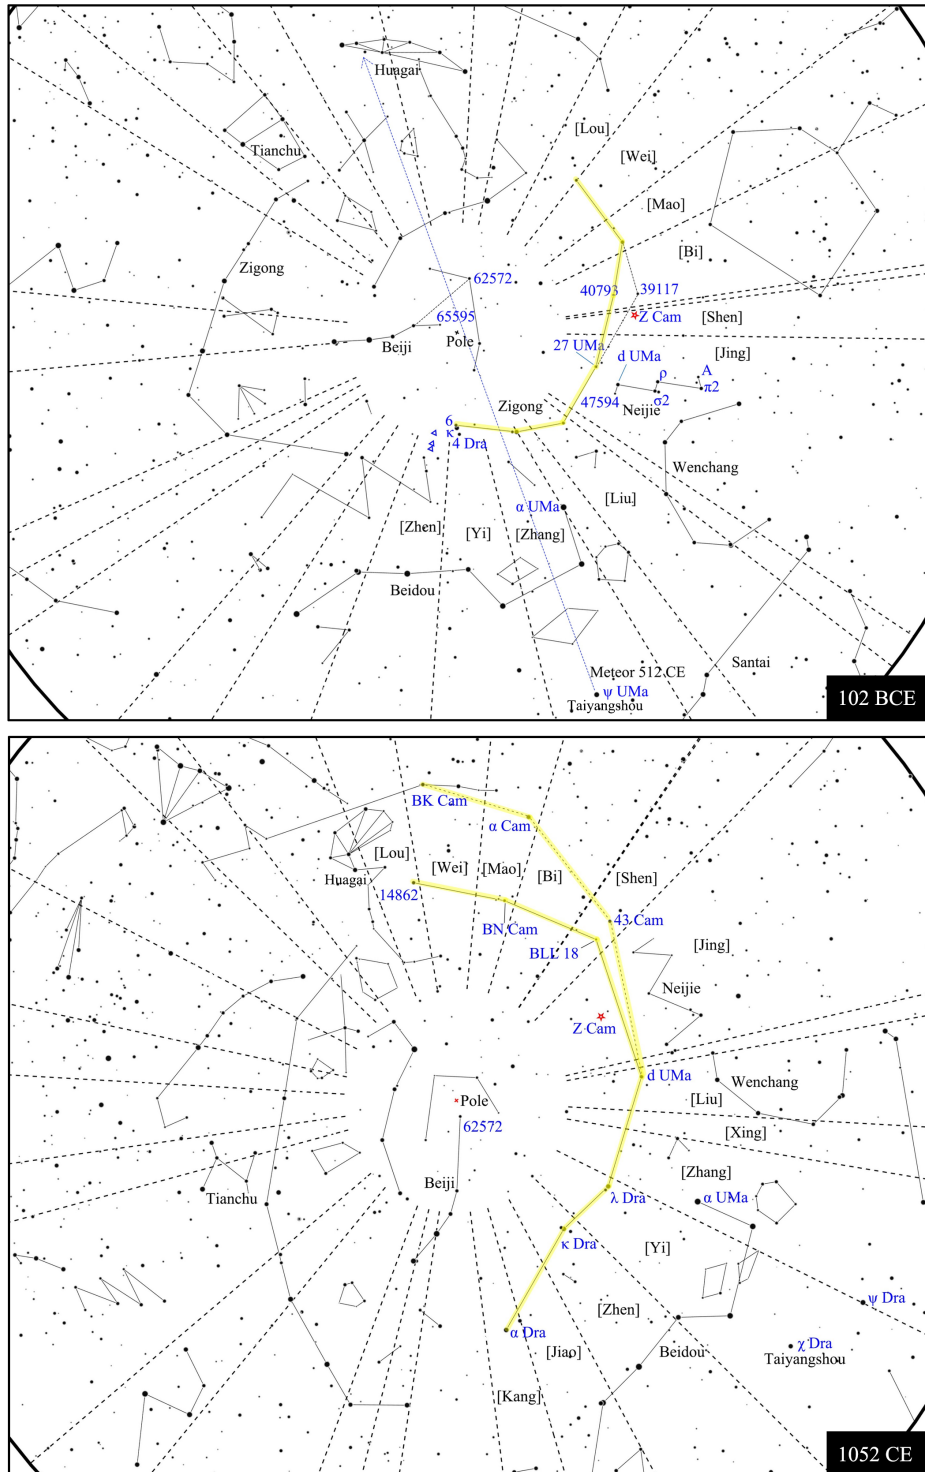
Huagai
Tianchu
[Lou]
[Wei]
[Mao]
[Bi]
Zigong
62572
40793
39117
Z Cam
[Shen]
65595
Beiji
Pole
27 UMa
d UMa
[Jing]
ρ
A
π2
σ2
47594
Neijie
Zigong
6
κ
4 Dra
Wenchang
α UMa
[Liu]
[Zhen]
[Yi]
[Zhang]
Beidou
Meteor 512 CE
ψ UMa
Taiyangshou
Santai
102 BCE

BK Cam
α Cam
[Lou]
Huagai
[Wei]
[Mao]
[Bi]
[Shen]
14862
43 Cam
BN Cam
BLL 18
[Jing]
Neijie
Z Cam
d UMa
Wenchang
Pole
[Liu]
62572
[Xing]
[Zhang]
Tianchu
Beiji
λ Dra
α UMa
κ Dra
[Yi]
ψ Dra
[Zhen]
α Dra
χ Dra
[Jiao]
Beidou
Taiyangshou
[Kang]
1052 CE